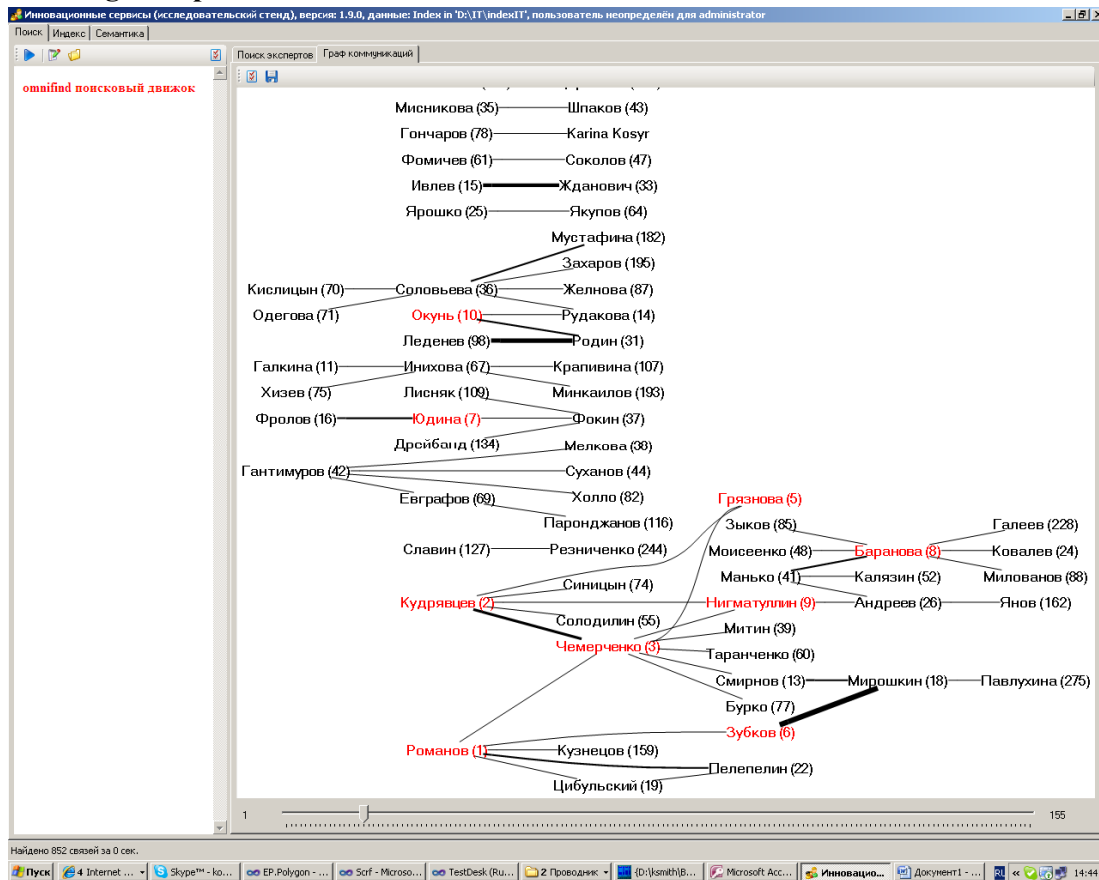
Инновационные сервисы (исследовательский стенд), версия: 1.9.0, данные: Index in 'D:\IT\indexIT', пользователь неопределён для administrator

Поиск | Индекс | Семантика

omnifind поисковый движок

Поиск экспертов | Граф коммуникаций

Мисникова (35) Шпаков (43)
Гончаров (78) Karina Kosyr
Фомичев (61) Соколов (47)
Ивлев (15) Жданович (33)
Ярошко (25) Якупов (64)
Мустафина (182)
Захаров (195)
Кислицын (70) Соловьева (36) Желнова (87)
Одегова (71) Окунь (10) Рудакова (14)
Леденев (98) Родин (31)
Галкина (11) Инихова (67) Крапивина (107)
Хизев (75) Лисняк (109) Минкаилов (193)
Фролов (16) Юдина (7) Фокин (37)
Дрейбанд (134) Мелкова (38)
Гантимуров (42) Суханов (44)
Евграфов (69) Холло (82)
Паронджанов (116)
Грязнова (5)
Зыков (85) Галеев (228)
Славин (127) Резниченко (244)
Моисеенко (48) Баранова (8) Ковалев (24)
Синицын (74)
Манько (41) Калязин (52) Милованов (88)
Кудрявцев (2) Нигматуллин (9) Андреев (26) Янов (162)
Солодилин (55)
Митин (39)
Чемерченко (3)
Таранченко (60)
Смирнов (13) Мирошкин (18) Павлухина (275)
Бурко (77)
Зубков (6)
Романов (1) Кузнецов (159)
Пелепелин (22)
Цибульский (19)

1 155

Найдено 852 связей за 0 сек.

Пуск | 4 Internet ... | Skype™ - ko... | EP.Polygon - ... | Scrf - Microso... | TestDesk (Ru... | 2 Проводник | {D:\ksmith\B... | Microsoft Acc... | Инновацио... | Документ1 - ... | RU | 14:44